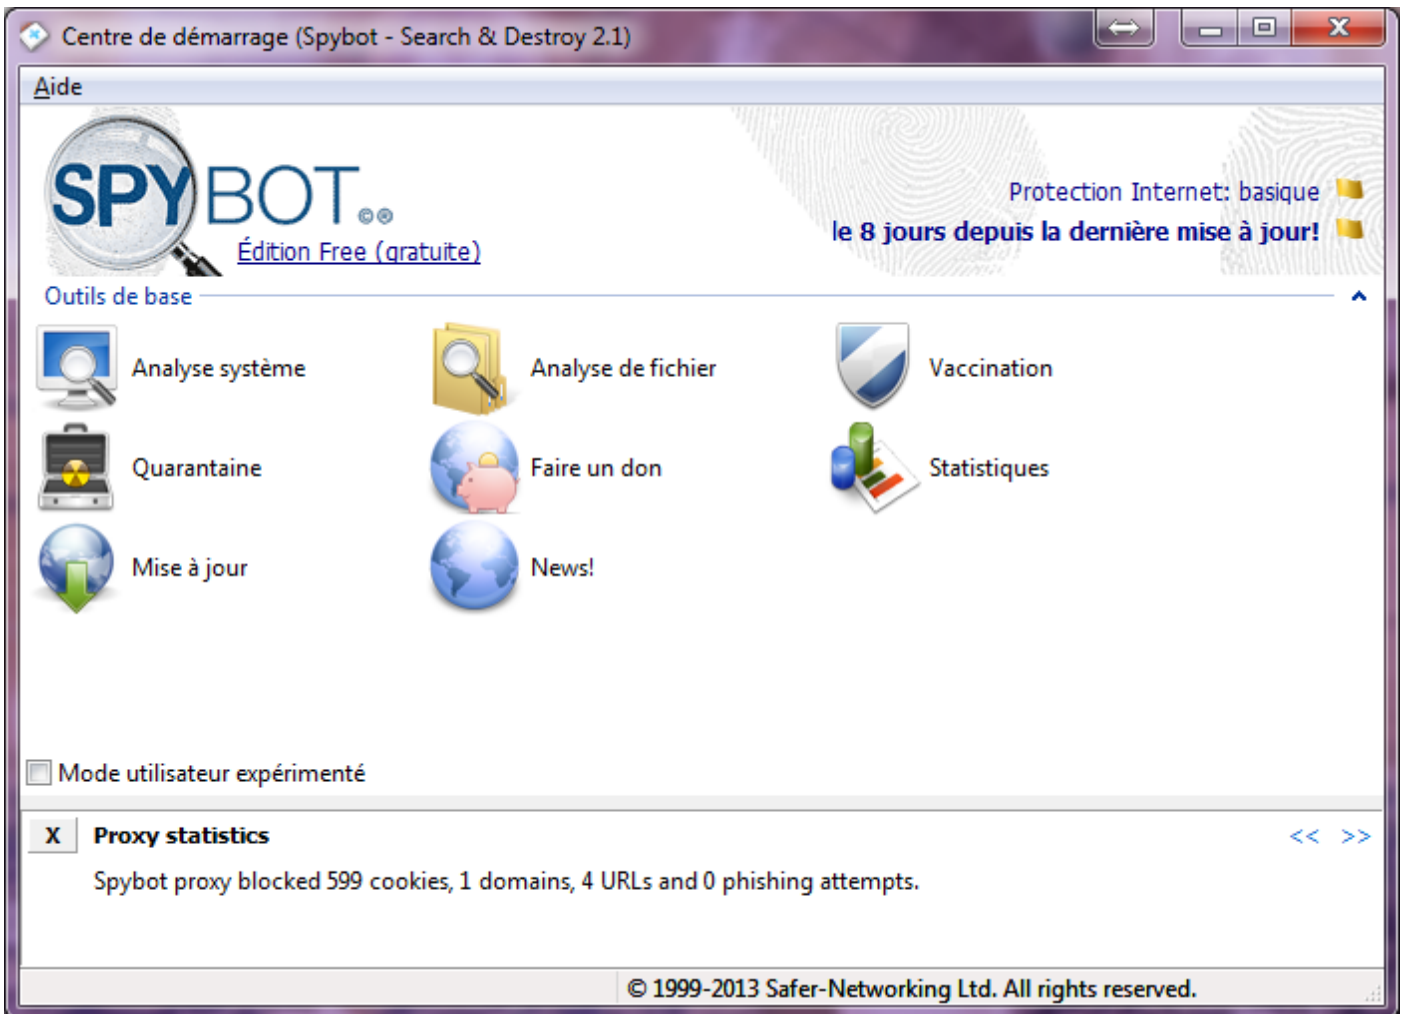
Centre de démarrage (Spybot - Search & Destroy 2.1)

Aide

SPYBOT

Édition Free (gratuite)

Protection Internet: basique

le 8 jours depuis la dernière mise à jour!

Outils de base

Analyse système

Analyse de fichier

Vaccination

Quarantaine

Faire un don

Statistiques

Mise à jour

News!

Mode utilisateur expérimenté

X Proxy statistics

<< >>

Spybot proxy blocked 599 cookies, 1 domains, 4 URLs and 0 phishing attempts.

© 1999-2013 Safer-Networking Ltd. All rights reserved.